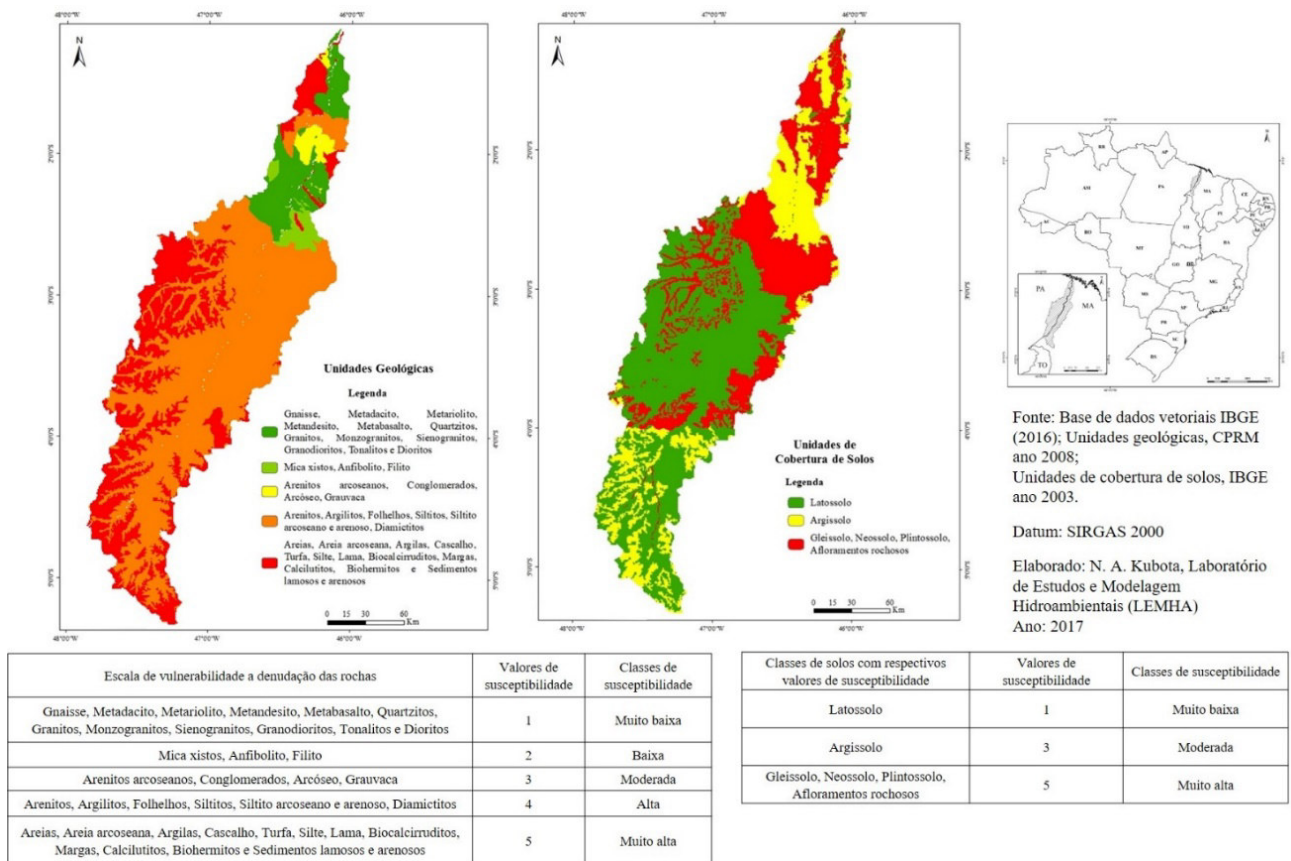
48°00"W 47°00"W 46°00"W

N

2°00"S

3°00"S

4°00"S

5°00"S

Unidades Geológicas

Legenda

Gnaisse, Metadacito, Metariolito, Metandesito, Metabasalto, Quartzitos, Granitos, Monzogranitos, Sienogranitos, Granodioritos, Tonalitos e Dioritos

Mica xistos, Anfibolito, Filito

Arenitos arcoseanos, Conglomerados, Arcóseo, Grauvaca

Arenitos, Argilitos, Folhelhos, Siltitos, Siltito arcoseano e arenoso, Diamictitos

Areias, Areia arcoseana, Argilas, Cascalho, Turfa, Silte, Lama, Biocalcirruditos, Margas, Calcilutitos, Biohermitos e Sedimentos lamosos e arenosos

0 15 30 60 Km

48°00"W 47°00"W 46°00"W

48°00"W 47°00"W 46°00"W

N

2°00"S

3°00"S

4°00"S

5°00"S

Unidades de Cobertura de Solos

Legenda

Latossolo

Argissolo

Gleissolo, Neossolo, Plintossolo, Afloramentos rochosos

0 15 30 60 Km

48°00"W 47°00"W 46°00"W

RR AP AM PA MA CE RN PB PE AL SE PI AC RO TO MT BA GO DF MG MS ES SP RJ PR SC RS

PA MA TO

Fonte: Base de dados vetoriais IBGE (2016); Unidades geológicas, CPRM ano 2008;
Unidades de cobertura de solos, IBGE ano 2003.

Datum: SIRGAS 2000

Elaborado: N. A. Kubota, Laboratório de Estudos e Modelagem Hidroambientais (LEMHA)
Ano: 2017

| Escala de vulnerabilidade a denudação das rochas | Valores de susceptibilidade | Classes de susceptibilidade |
|---|---|---|
| Gnaisse, Metadacito, Metariolito, Metandesito, Metabasalto, Quartzitos, Granitos, Monzogranitos, Sienogranitos, Granodioritos, Tonalitos e Dioritos | 1 | Muito baixa |
| Mica xistos, Anfibolito, Filito | 2 | Baixa |
| Arenitos arcoseanos, Conglomerados, Arcóseo, Grauvaca | 3 | Moderada |
| Arenitos, Argilitos, Folhelhos, Siltitos, Siltito arcoseano e arenoso, Diamictitos | 4 | Alta |
| Areias, Areia arcoseana, Argilas, Cascalho, Turfa, Silte, Lama, Biocalcirruditos, Margas, Calcilutitos, Biohermitos e Sedimentos lamosos e arenosos | 5 | Muito alta |

| Classes de solos com respectivos valores de susceptibilidade | Valores de susceptibilidade | Classes de susceptibilidade |
|---|---|---|
| Latossolo | 1 | Muito baixa |
| Argissolo | 3 | Moderada |
| Gleissolo, Neossolo, Plintossolo, Afloramentos rochosos | 5 | Muito alta |